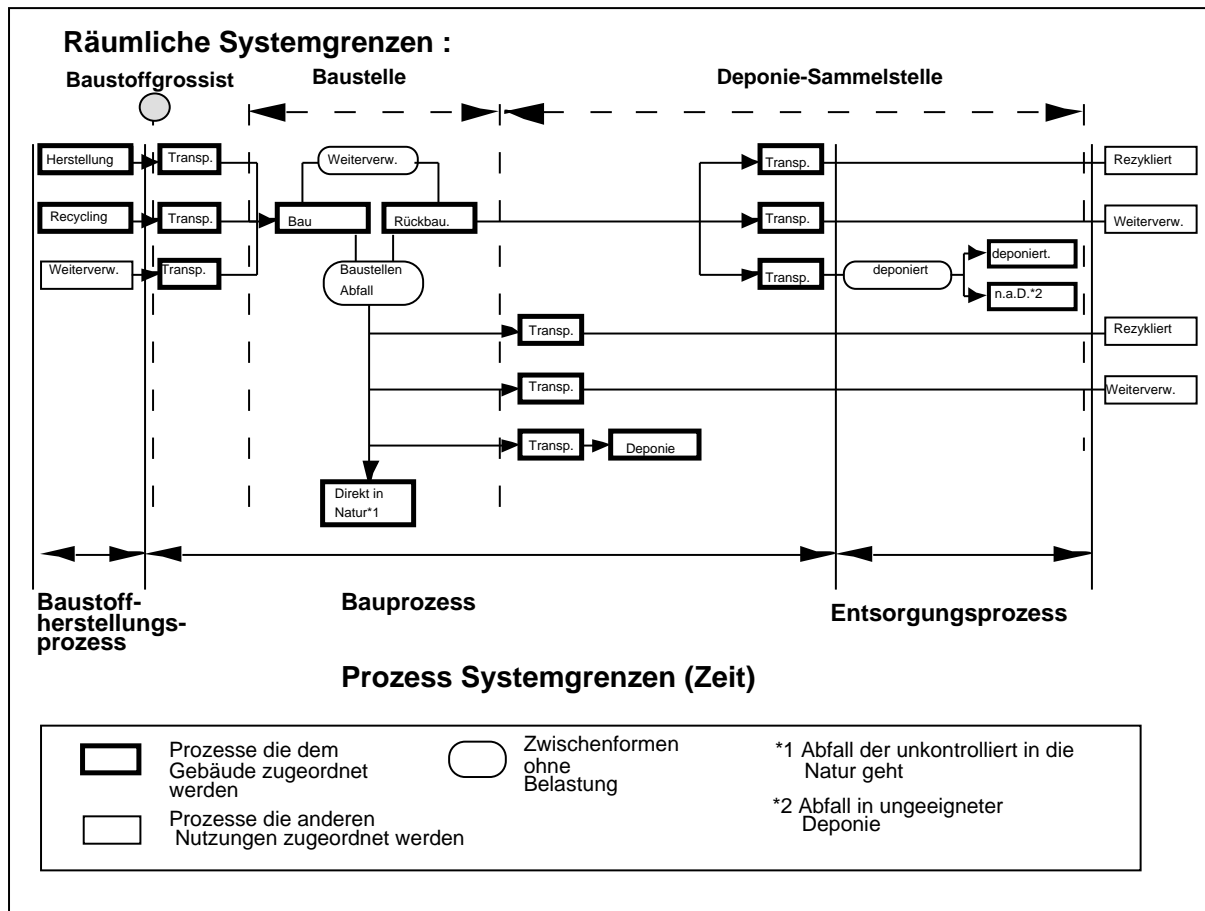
Räumliche Systemgrenzen :

Baustoffgrossist

Baustelle

Deponie-Sammelstelle

Herstellung

Transp.

Weiterverw.

Transp.

Rezykliert

Recycling

Transp.

Bau

Rückbau.

Transp.

Weiterverw.

Weiterverw.

Transp.

Baustellen Abfall

Transp.

deponiert

deponiert.

n.a.D.*2

Transp.

Rezykliert

Transp.

Weiterverw.

Transp.

Deponie

Direkt in Natur*1

Baustoffherstellungsprozess

Bauprozess

Entsorgungsprozess

Prozess Systemgrenzen (Zeit)

Prozesse die dem Gebäude zugeordnet werden

Prozesse die anderen Nutzungen zugeordnet werden

Zwischenformen ohne Belastung

*1 Abfall der unkontrolliert in die Natur geht

*2 Abfall in ungeeigneter Deponie